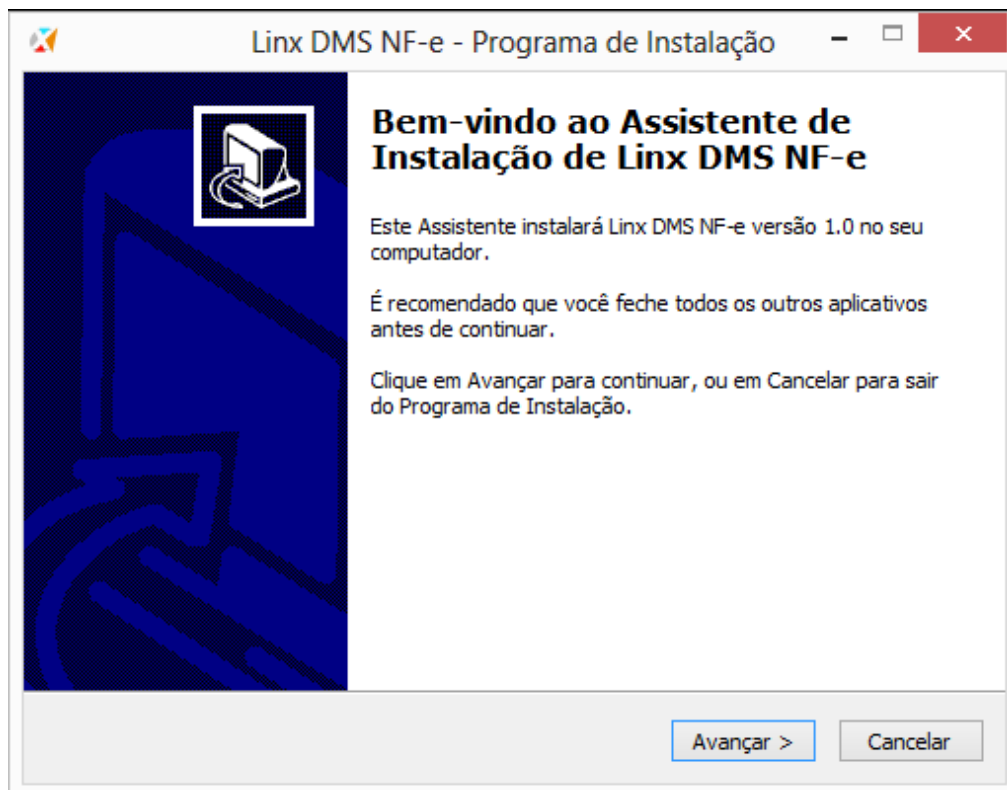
Linx DMS NF-e - Programa de Instalação

Bem-vindo ao Assistente de Instalação de Linx DMS NF-e

Este Assistente instalará Linx DMS NF-e versão 1.0 no seu computador.

É recomendado que você feche todos os outros aplicativos antes de continuar.

Clique em Avançar para continuar, ou em Cancelar para sair do Programa de Instalação.

Avançar >

Cancelar